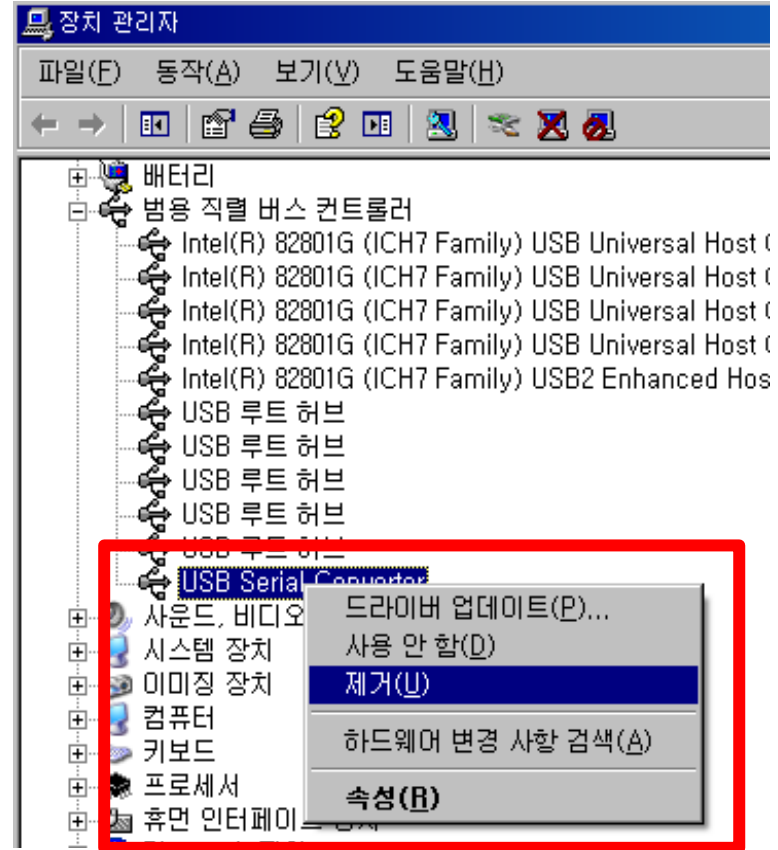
장치 관리자

파일(F) 동작(A) 보기(V) 도움말(H)

배터리
범용 직렬 버스 컨트롤러
Intel(R) 82801G (ICH7 Family) USB Universal Host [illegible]
Intel(R) 82801G (ICH7 Family) USB Universal Host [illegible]
Intel(R) 82801G (ICH7 Family) USB Universal Host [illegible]
Intel(R) 82801G (ICH7 Family) USB Universal Host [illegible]
Intel(R) 82801G (ICH7 Family) USB2 Enhanced Hos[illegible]
USB 루트 허브
USB 루트 허브
USB 루트 허브
USB 루트 허브
USB 루트 허브
USB Serial Converter
사운드, 비디오 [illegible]
시스템 장치
이미징 장치
컴퓨터
키보드
프로세서
휴먼 인터페이스 장치

드라이버 업데이트(P)...
사용 안 함(D)
제거(U)
하드웨어 변경 사항 검색(A)
속성(R)